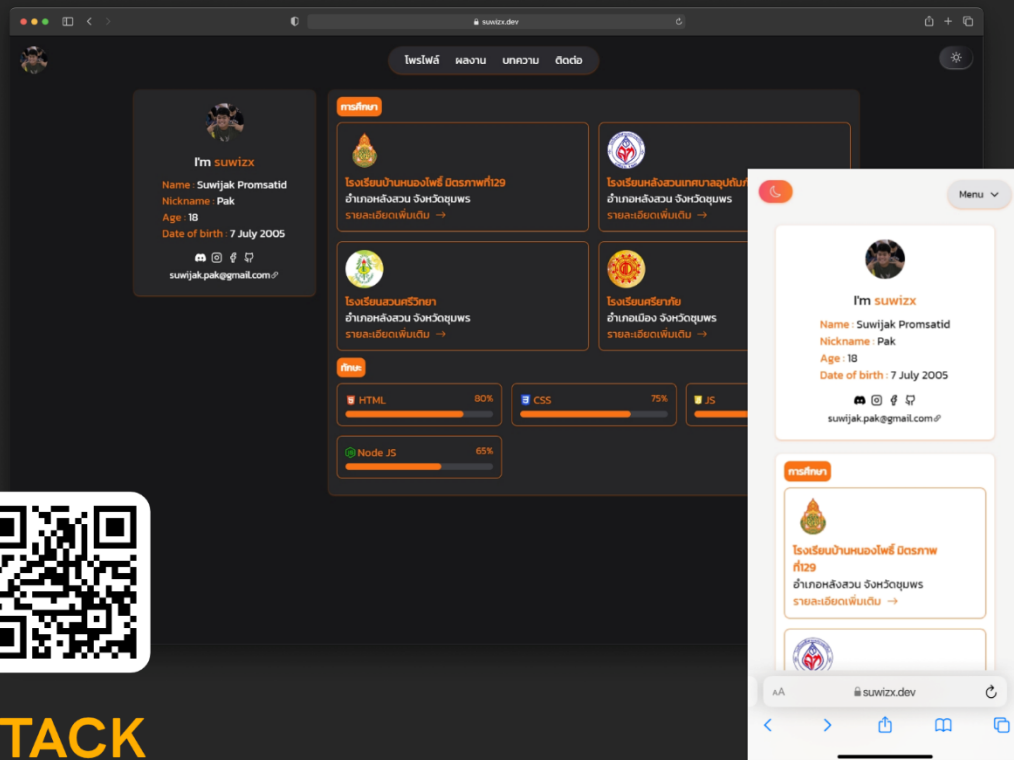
suwizx.dev

โพรไฟล์ ผลงาน บทความ ติดต่อ

I'm suwizx
Name : Suwijak Promsatid
Nickname : Pak
Age : 18
Date of birth : 7 July 2005

suwijak.pak@gmail.com

การศึกษา

โรงเรียนบ้านหนองไพรี มิตรภาพที่129
อำเภอหลังสวน จังหวัดชุมพร
รายละเอียดเพิ่มเติม →

โรงเรียนหลังสวนเทศบาลอุปถัมภ์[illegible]
อำเภอหลังสวน จังหวัดชุมพร
รายละเอียดเพิ่มเติม →

โรงเรียนสวนศรีวิทยา
อำเภอหลังสวน จังหวัดชุมพร
รายละเอียดเพิ่มเติม →

โรงเรียนศรียาภัย
อำเภอเมือง จังหวัดชุมพร
รายละเอียดเพิ่มเติม →

ทักษะ

HTML 80%
CSS 75%
JS
Node JS 65%

Menu

I'm suwizx
Name : Suwijak Promsatid
Nickname : Pak
Age : 18
Date of birth : 7 July 2005

suwijak.pak@gmail.com

การศึกษา

โรงเรียนบ้านหนองไพรี มิตรภาพที่129
อำเภอหลังสวน จังหวัดชุมพร
รายละเอียดเพิ่มเติม →

AA suwizx.dev

TACK